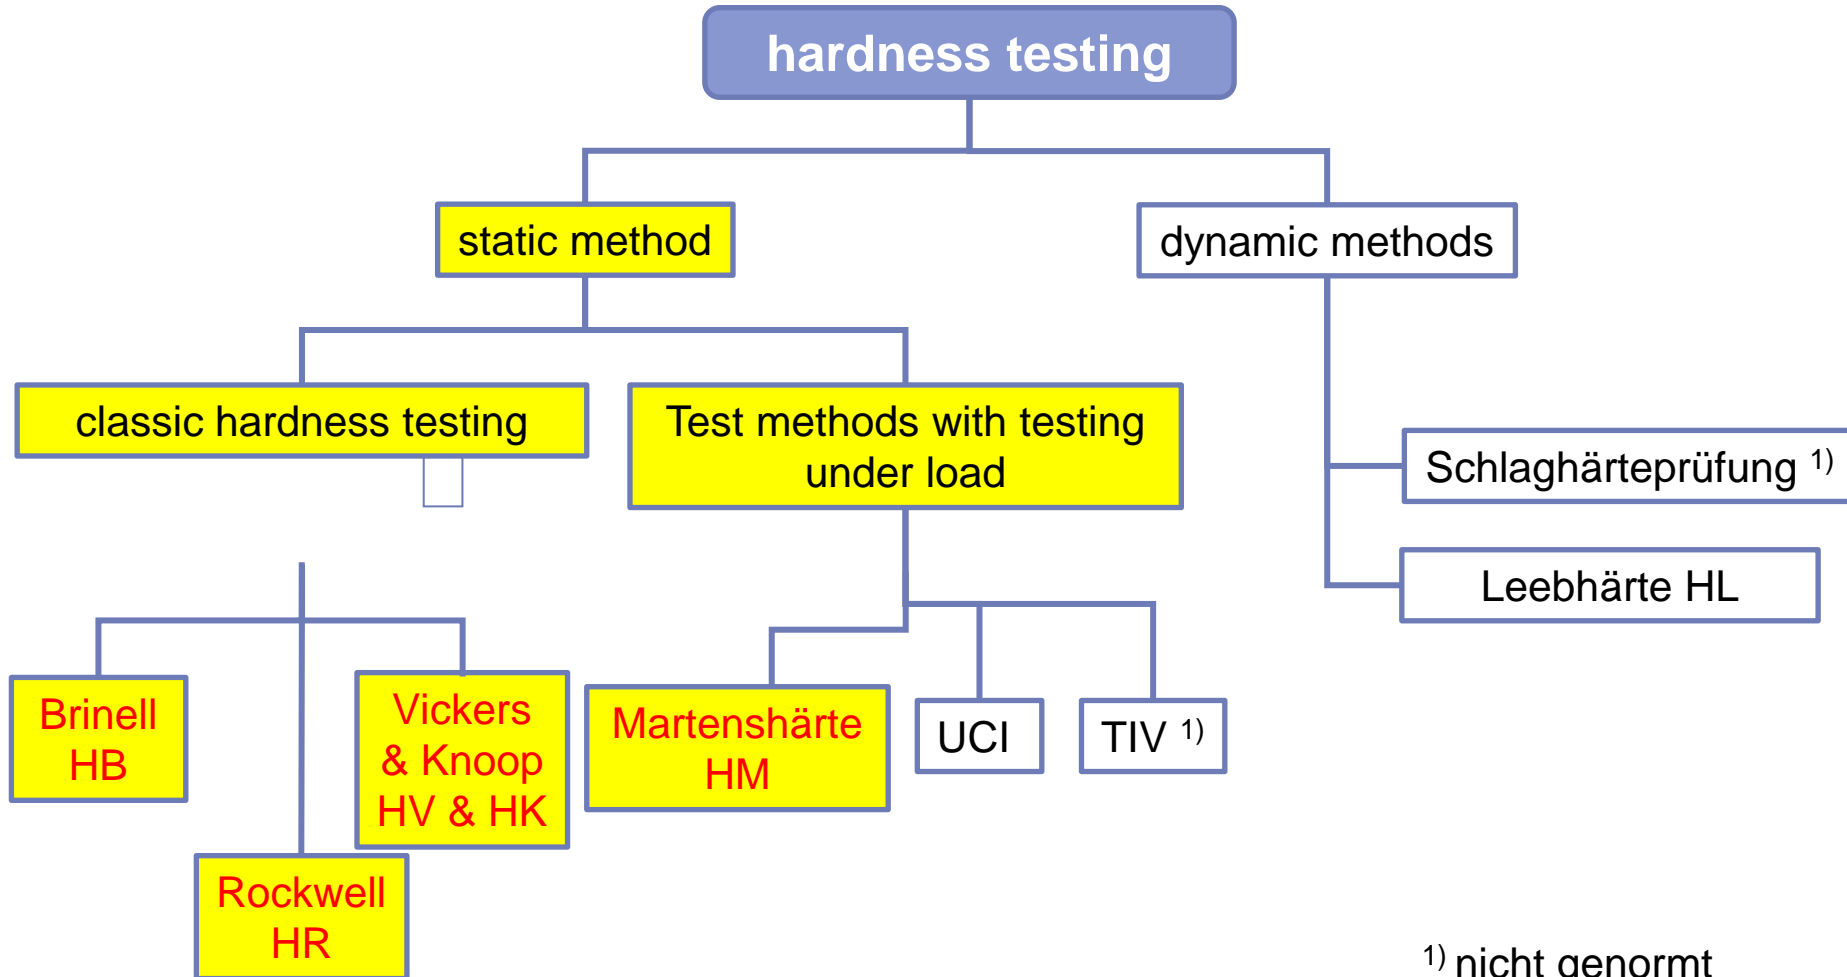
hardness testing

static method

dynamic methods

classic hardness testing

Test methods with testing under load

Schlaghärteprüfung $^{1)}$

Leebhärte HL

Brinell HB

Vickers & Knoop HV & HK

Martenshärte HM

UCI

TIV $^{1)}$

Rockwell HR

$^{1)}$ nicht genormt